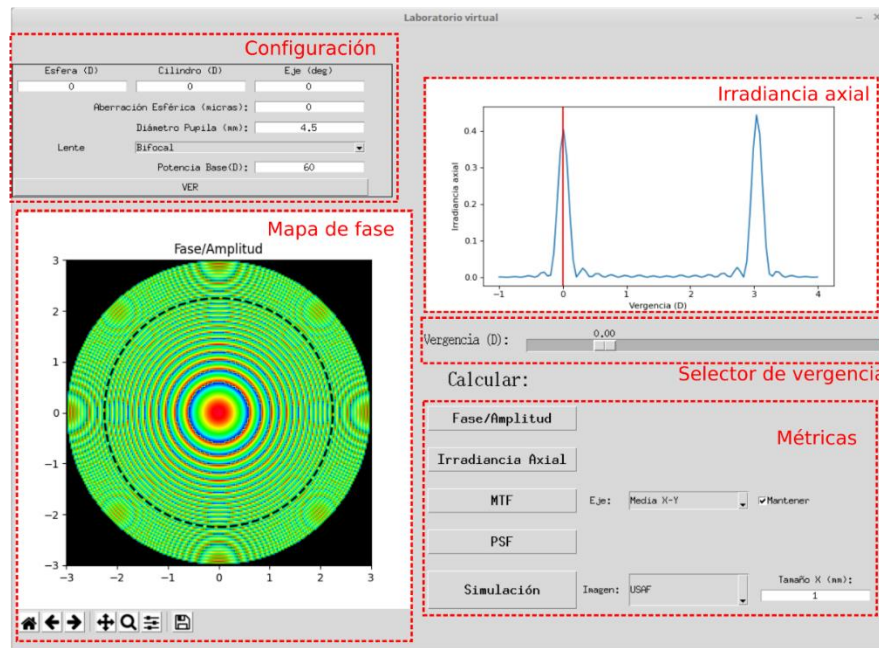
Laboratorio virtual

Configuración

Esfera (D)
0
Cilindro (D)
0
Eje (deg)
0
Aberración Esférica (micras):
0
Diámetro Pupila (mm):
4.5
Lente
Bifocal
Potencia Base(D):
60
VER

Mapa de fase

Fase/Amplitud

3
2
1
0
−1
−2
−3
−3 −2 −1 0 1 2 3

Irradiancia axial

Irradiancia axial
0.4
0.3
0.2
0.1
0.0
−1 0 1 2 3 4
Vergencia (D)

Vergencia (D):
0.00

Selector de vergencia

Calcular:

Métricas

Fase/Amplitud

Irradiancia Axial

MTF
Eje:
Media X-Y
Mantener

PSF

Simulación
Imagen:
USAF
Tamaño X (mm):
1